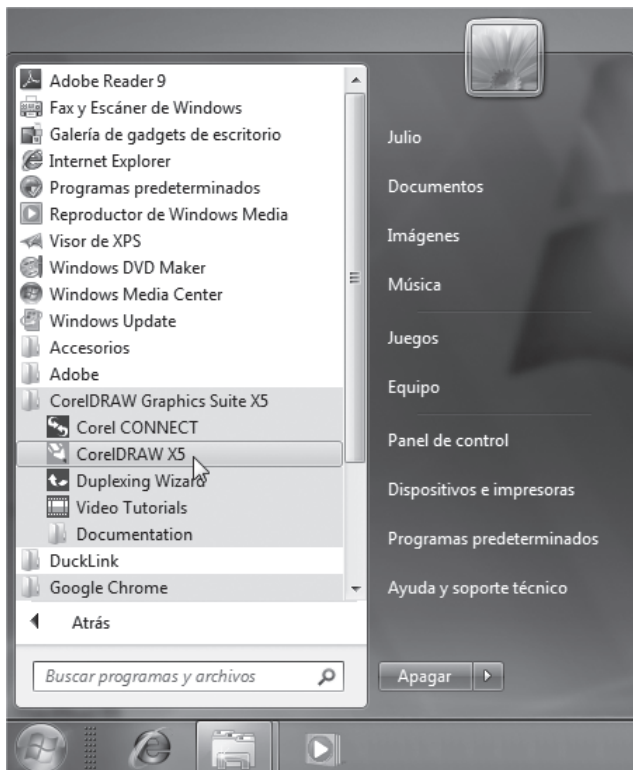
Adobe Reader 9
Fax y Escáner de Windows
Galería de gadgets de escritorio
Internet Explorer
Programas predeterminados
Reproductor de Windows Media
Visor de XPS
Windows DVD Maker
Windows Media Center
Windows Update
Accesorios
Adobe
CorelDRAW Graphics Suite X5
Corel CONNECT
CorelDRAW X5
Duplexing Wizard
Video Tutorials
Documentation
DuckLink
Google Chrome

Atrás

Buscar programas y archivos

Julio
Documentos
Imágenes
Música
Juegos
Equipo
Panel de control
Dispositivos e impresoras
Programas predeterminados
Ayuda y soporte técnico

Apagar